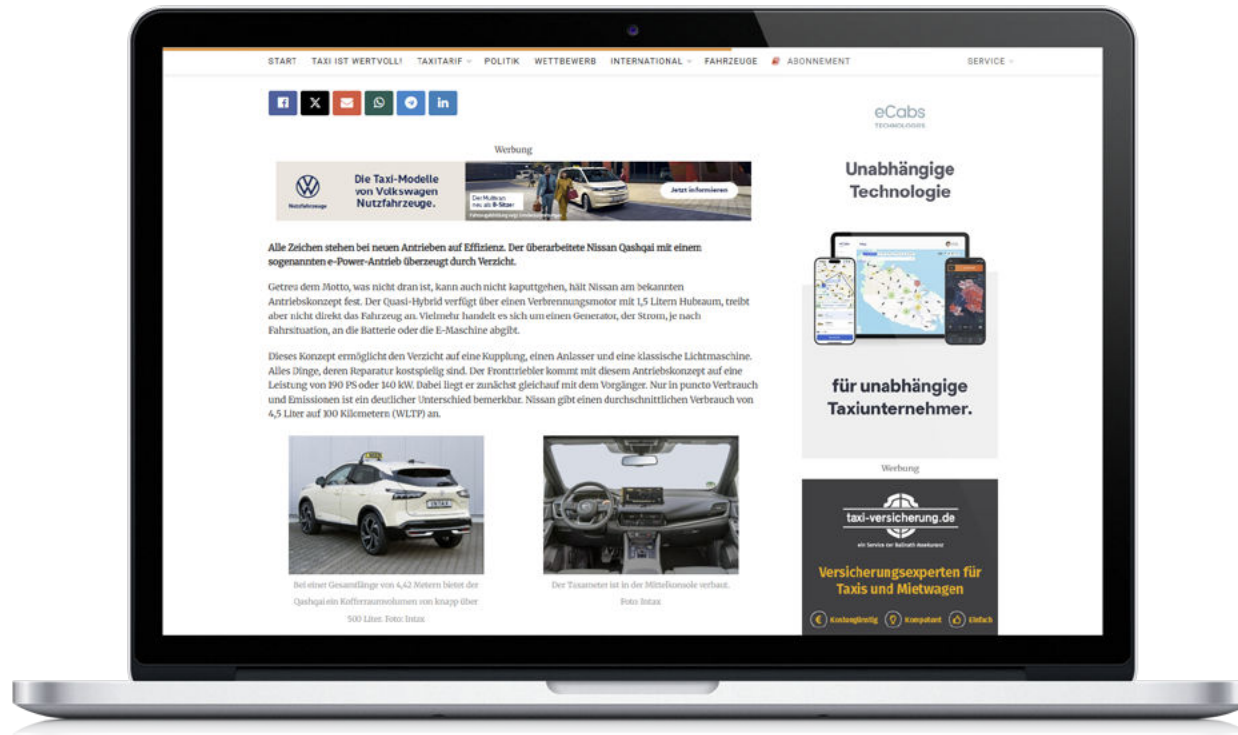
START TAXI IST WERTVOLL! TAXITARIF POLITIK WETTBEWERB INTERNATIONAL FAHRZEUGE ABONNEMENT SERVICE

Werbung

Nutzfahrzeuge

Die Taxi-Modelle von Volkswagen Nutzfahrzeuge.

Der Multivan nun als 8-Sitzer

Jetzt informieren

Alle Zeichen stehen bei neuen Antrieben auf Effizienz. Der überarbeitete Nissan Qashqai mit einem sogenannten e-Power-Antrieb überzeugt durch Verzicht.

Getreu dem Motto, was nicht dran ist, kann auch nicht kaputtgehen, hält Nissan am bekannten Antriebskonzept fest. Der Quasi-Hybrid verfügt über einen Verbrennungsmotor mit 1,5 Litern Hubraum, treibt aber nicht direkt das Fahrzeug an. Vielmehr handelt es sich um einen Generator, der Strom, je nach Fahrsituation, an die Batterie oder die E-Maschine abgibt.

Dieses Konzept ermöglicht den Verzicht auf eine Kupplung, einen Anlasser und eine klassische Lichtmaschine. Alles Dinge, deren Reparatur kostspielig sind. Der Frontantriebler kommt mit diesem Antriebskonzept auf eine Leistung von 190 PS oder 140 kW. Dabei liegt er zunächst gleichauf mit dem Vorgänger. Nur in puncto Verbrauch und Emissionen ist ein deutlicher Unterschied bemerkbar. Nissan gibt einen durchschnittlichen Verbrauch von 4,5 Liter auf 100 Kilometern (WLTP) an.

Bei einer Gesamtlänge von 4,42 Metern bietet der Qashqai ein Kofferraumvolumen von knapp über 500 Liter. Foto: Intax

Der Taxameter ist in der Mittelkonsole verbaut. Foto: Intax

eCabs TECHNOLOGIES

Unabhängige Technologie

für unabhängige Taxiunternehmer.

Werbung

taxi-versicherung.de

ein Service der Ballnath Assekuranz

Versicherungsexperten für Taxis und Mietwagen

Kostengünstig Kompetent Einfach